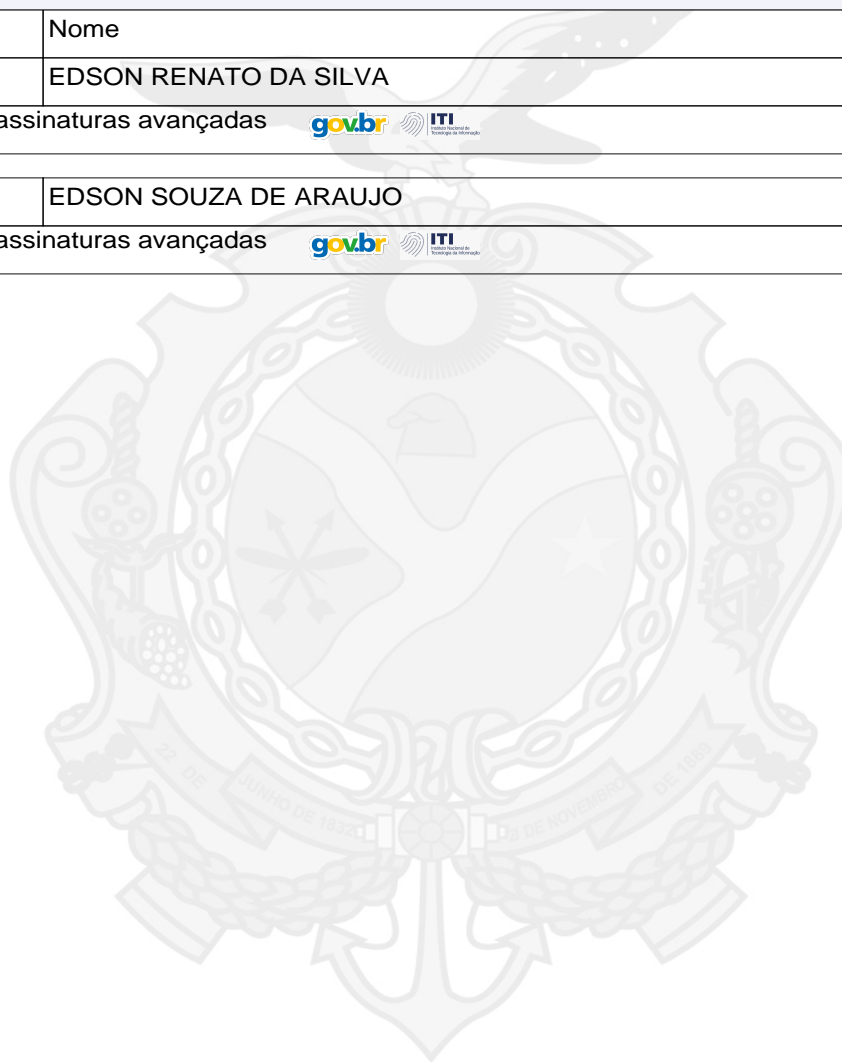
| | Nome |
|---|---|
| | EDSON RENATO DA SILVA |

assinaturas avançadas gov.br ITI Instituto Nacional de Tecnologia da Informação

| | EDSON SOUZA DE ARAUJO |
|---|---|

assinaturas avançadas gov.br ITI Instituto Nacional de Tecnologia da Informação

22 DE JUNHO DE 1832 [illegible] DE NOVEMBRO DE 1889